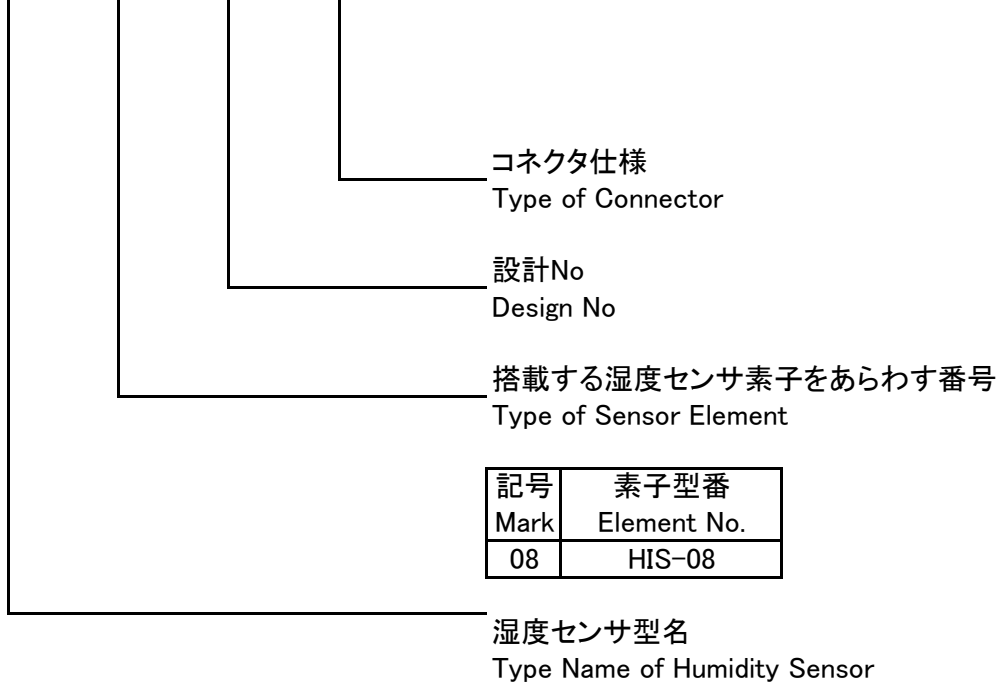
コネクタ仕様
Type of Connector

設計No
Design No

搭載する湿度センサ素子をあらわす番号
Type of Sensor Element

| 記号 Mark | 素子型番 Element No. |
|---|---|
| 08 | HIS-08 |

湿度センサ型名
Type Name of Humidity Sensor